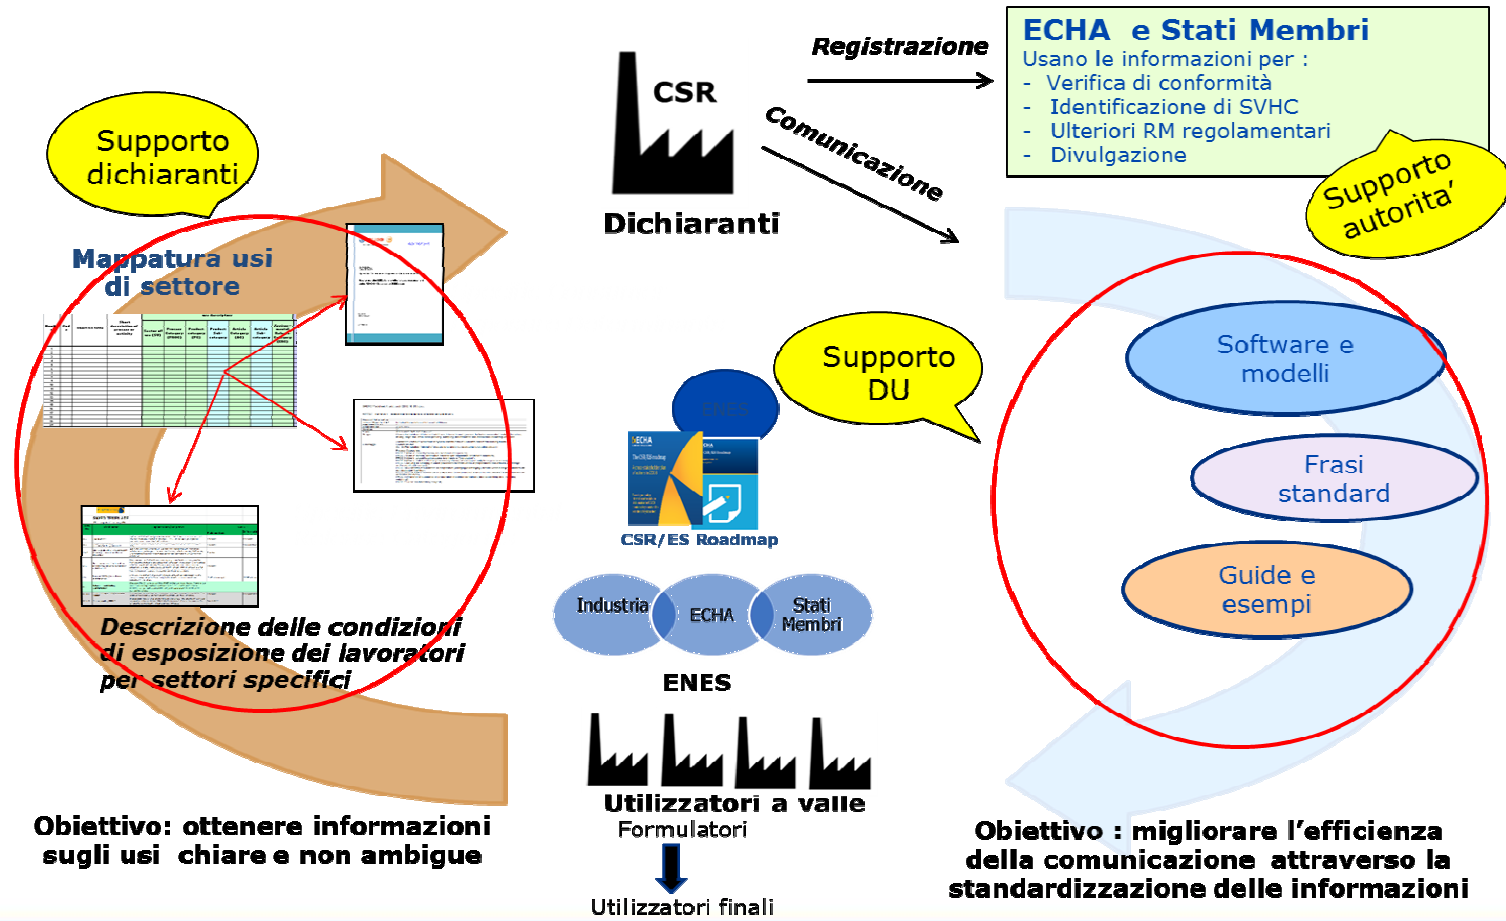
Supporto dichiaranti

Mappatura usi di settore

Descrizione delle condizioni di esposizione dei lavoratori per settori specifici

Obiettivo: ottenere informazioni sugli usi chiare e non ambigue

CSR

Dichiaranti

Registrazione

Comunicazione

ECHA e Stati Membri
Usano le informazioni per :
- Verifica di conformità
- Identificazione di SVHC
- Ulteriori RM regolamentari
- Divulgazione

Supporto autorita'

Supporto DU

ENES

CSR/ES Roadmap

Industria

ECHA

Stati Membri

ENES

Utilizzatori a valle
Formulatori

Utilizzatori finali

Software e modelli

Frasi standard

Guide e esempi

Obiettivo : migliorare l'efficienza della comunicazione attraverso la standardizzazione delle informazioni